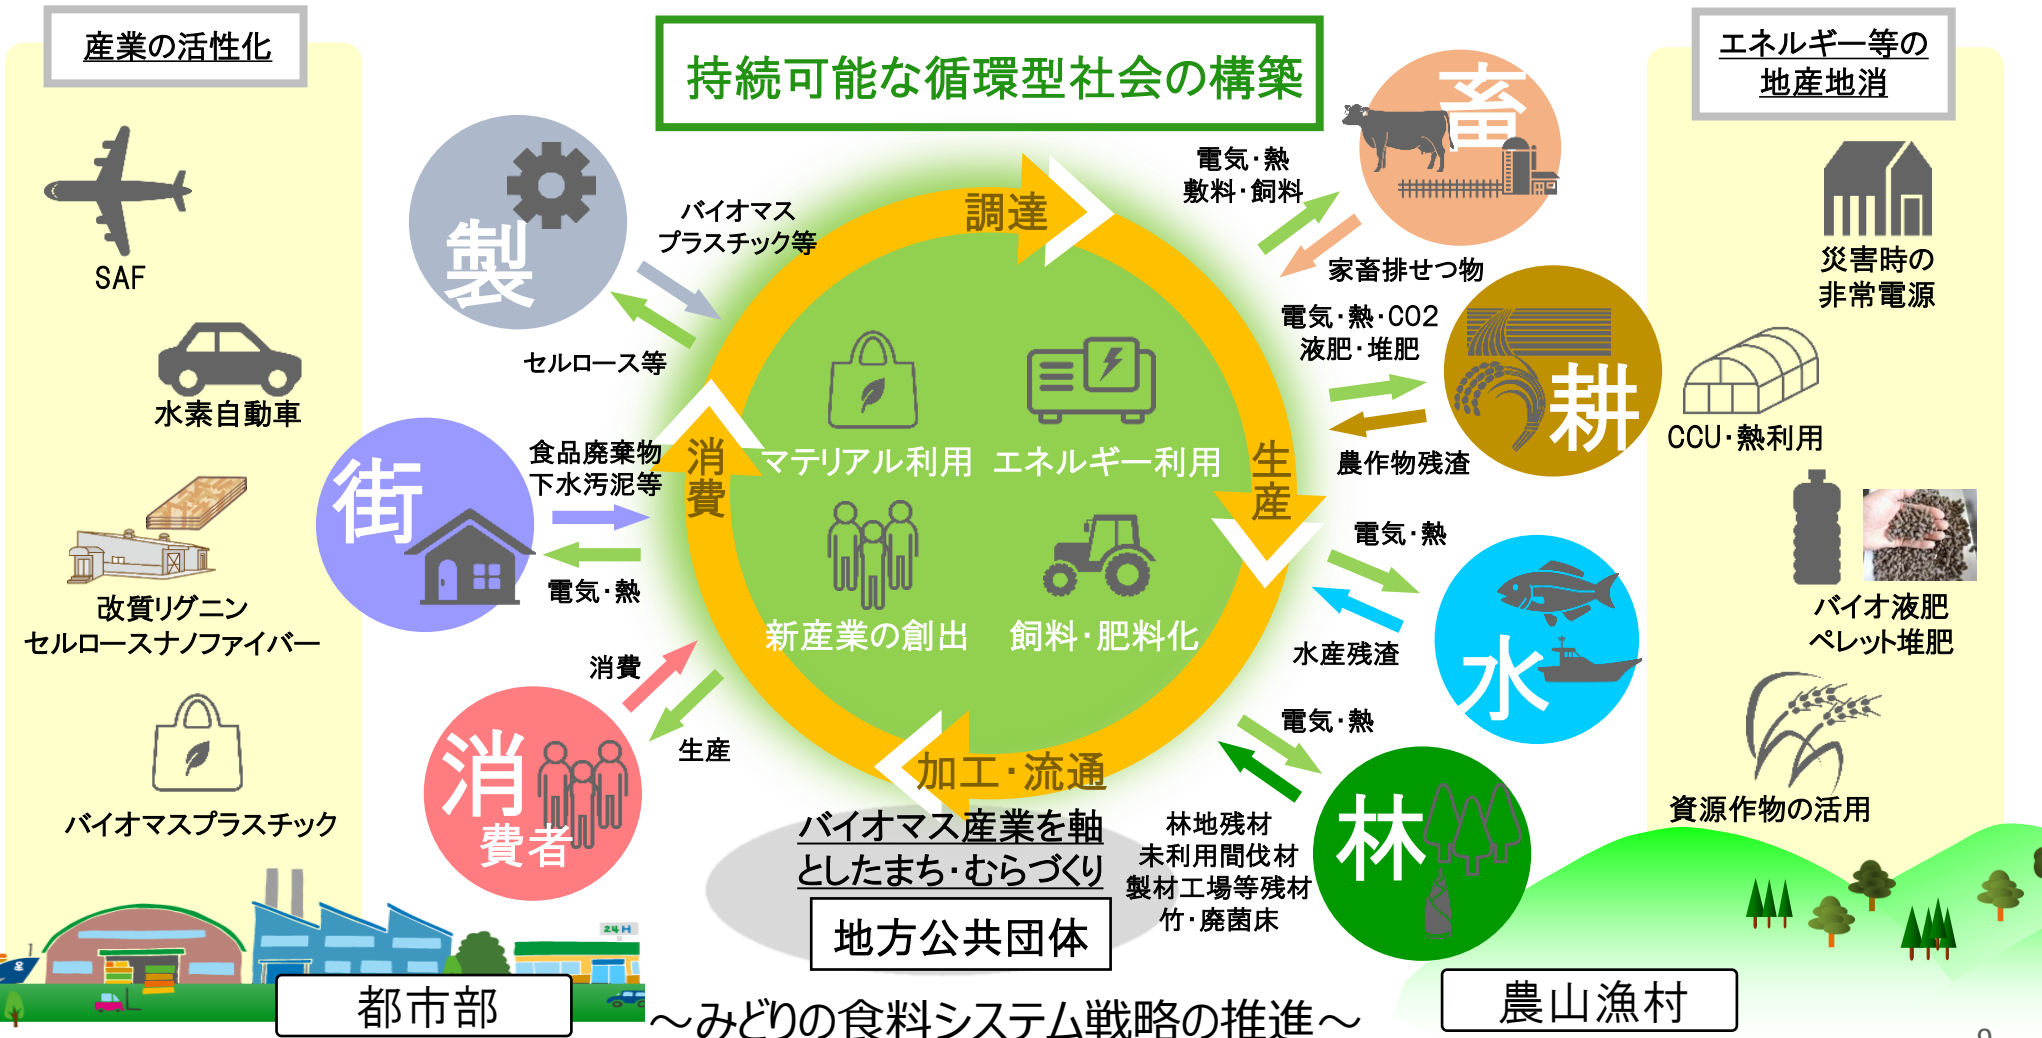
産業の活性化

SAF

水素自動車

改質リグニン
セルロースナノファイバー

バイオマスプラスチック

持続可能な循環型社会の構築

製

バイオマス
プラスチック等

セルロース等

街

食品廃棄物
下水汚泥等

電気・熱

消
費者

消費

生産

調達

消費

生産

加工・流通

マテリアル利用　エネルギー利用

新産業の創出　飼料・肥料化

バイオマス産業を軸としたまち・むらづくり

地方公共団体

電気・熱
敷料・飼料

畜

家畜排せつ物

電気・熱・CO2
液肥・堆肥

耕

農作物残渣

電気・熱

水

水産残渣

電気・熱

林

林地残材
未利用間伐材
製材工場等残材
竹・廃菌床

エネルギー等の
地産地消

災害時の
非常電源

CCU・熱利用

バイオ液肥
ペレット堆肥

資源作物の活用

24H

都市部

～みどりの食料システム戦略の推進～

農山漁村